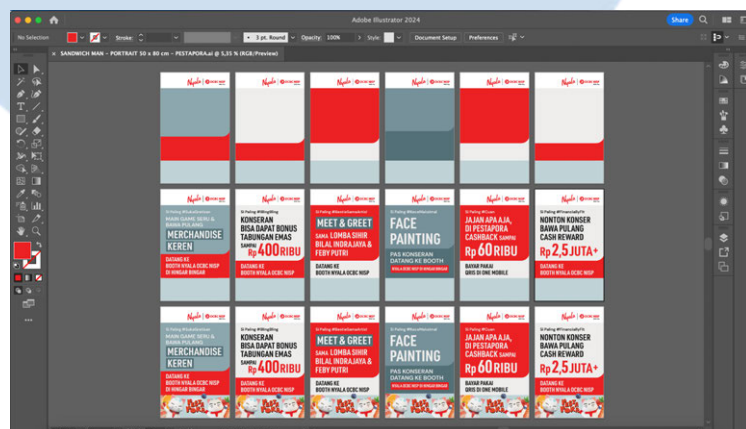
Adobe Illustrator 2024

Share

No Selection

Stroke:

3 pt. Round

Opacity: 100%

Style:

Document Setup

Preferences

SANDWICH MAN - PORTRAIT 50 x 80 cm - PESTAPORA.ai @ 5,35 % (RGB/Preview)

Nyala

MAIN GAME SERU & BAWA PULANG

MERCHANDISE KEREN

DATANG KE BOOTH NYALA OCBC NISP DI RINGAR RINGAR

KONSERAN BISA DAPAT BONUS TABUNGAN EMAS

SAMPAI Rp 400 RIBU

DATANG KE BOOTH NYALA OCBC NISP

MEET & GREET

SAMA LOMBA SIHIR BILAL INDRAJAYA & FEBY PUTRI

DATANG KE BOOTH NYALA OCBC NISP

FACE PAINTING

PAS KONSERAN DATANG KE BOOTH

JAJAN APA AJA, DI PESTAPORA CASHBACK SAMPAI

Rp 60 RIBU

BAYAR PAKAI QRIS DI ONE MOBILE

NONTON KONSER BAWA PULANG CASH REWARD

Rp 2,5 JUTA+

DATANG KE BOOTH NYALA OCBC NISP

MAIN GAME SERU & BAWA PULANG

MERCHANDISE KEREN

DATANG KE BOOTH NYALA OCBC NISP DI RINGAR RINGAR

KONSERAN BISA DAPAT BONUS TABUNGAN EMAS

SAMPAI Rp 400 RIBU

DATANG KE BOOTH NYALA OCBC NISP

MEET & GREET

SAMA LOMBA SIHIR BILAL INDRAJAYA & FEBY PUTRI

DATANG KE BOOTH NYALA OCBC NISP

FACE PAINTING

PAS KONSERAN DATANG KE BOOTH

JAJAN APA AJA, DI PESTAPORA CASHBACK SAMPAI

Rp 60 RIBU

BAYAR PAKAI QRIS DI ONE MOBILE

NONTON KONSER BAWA PULANG CASH REWARD

Rp 2,5 JUTA+

DATANG KE BOOTH NYALA OCBC NISP